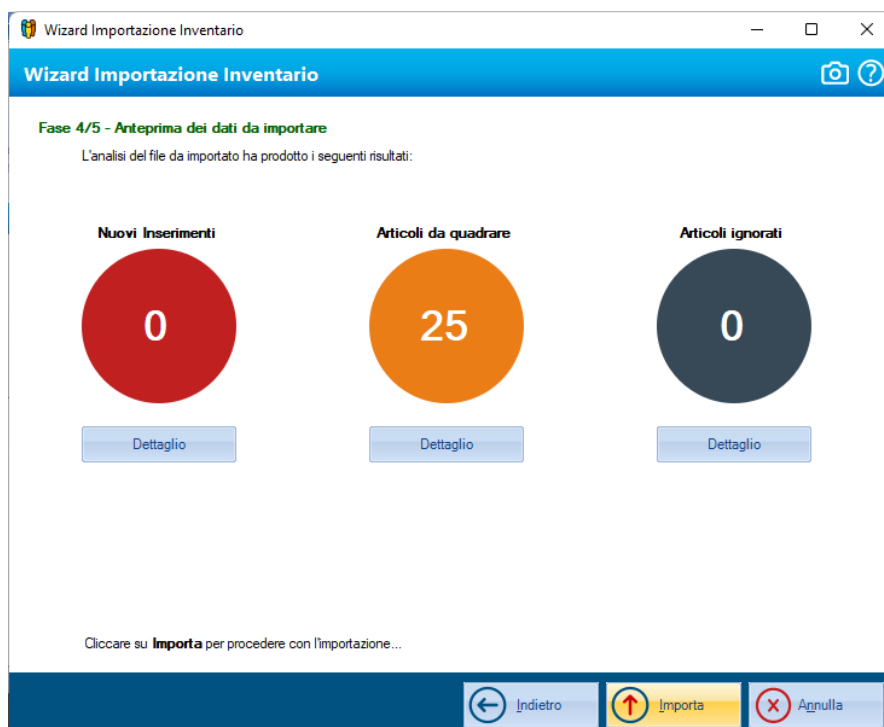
Wizard Importazione Inventario

Wizard Importazione Inventario

Fase 4/5 - Anteprima dei dati da importare

L'analisi del file da importato ha prodotto i seguenti risultati:

Nuovi Inserimenti

0

Dettaglio

Articoli da quadrare

25

Dettaglio

Articoli ignorati

0

Dettaglio

Cliccare su **Importa** per procedere con l'importazione...

Indietro

Importa

Annulla